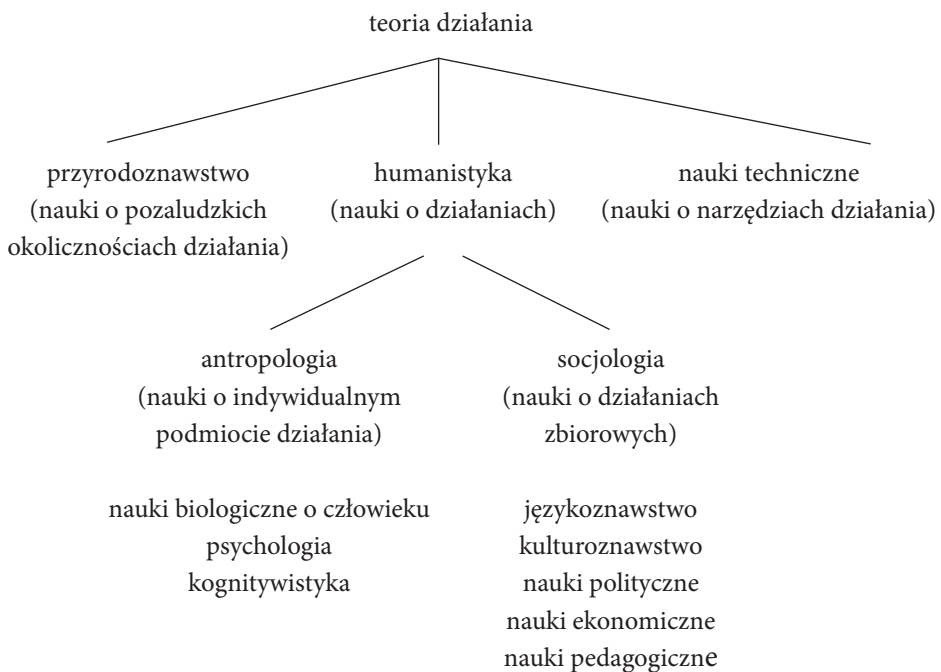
teoria działania

przyrodoznawstwo
(nauki o pozaludzkich okolicznościach działania)

humanistyka
(nauki o działaniach)

nauki techniczne
(nauki o narzędziach działania)

antropologia
(nauki o indywidualnym podmiocie działania)

socjologia
(nauki o działaniach zbiorowych)

nauki biologiczne o człowieku
psychologia
kognitywistyka

językoznawstwo
kulturoznawstwo
nauki polityczne
nauki ekonomiczne
nauki pedagogiczne